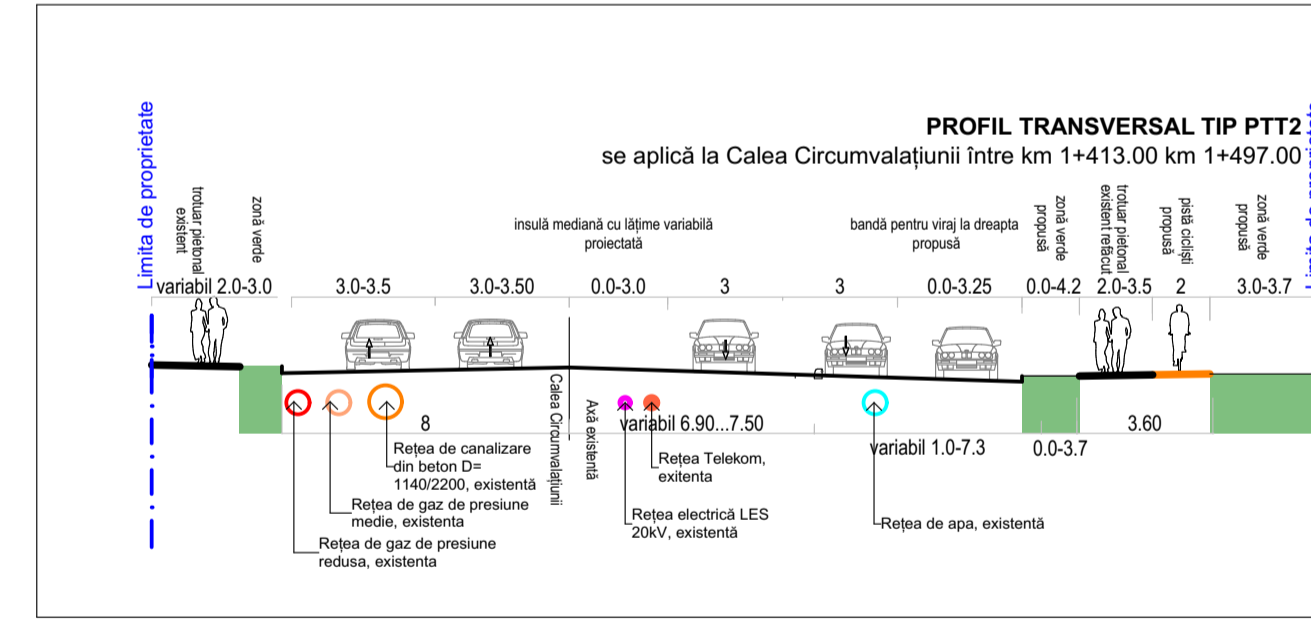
PROFIL TRANSVERSAL TIP PTT2
se aplică la Calea Circumvalațiunii între km 1+413.00 km 1+497.00

Limita de proprietate

trotuar pietonal existent

zonă verde

insulă mediană cu lățime variabilă proiectată

bandă pentru viraj la dreapta propusă

zonă verde propusă

trotuar pietonal existent refăcut

pistă cicliști propusă

zonă verde propusă

variabil 2.0-3.0

3.0-3.5

3.0-3.50

0.0-3.0

3

3

0.0-3.25

0.0-4.2

2.0-3.5

2

3.0-3.7

Calea Circumvalațiunii

Axă existentă

8

variabil 6.90...7.50

variabil 1.0-7.3

0.0-3.7

3.60

Rețea de canalizare din beton D= 1140/2200, existentă

Rețea de gaz de presiune medie, existenta

Rețea de gaz de presiune redusa, existenta

Rețea Telekom, exitenta

Rețea electrică LES 20kV, existentă

Rețea de apa, existentă